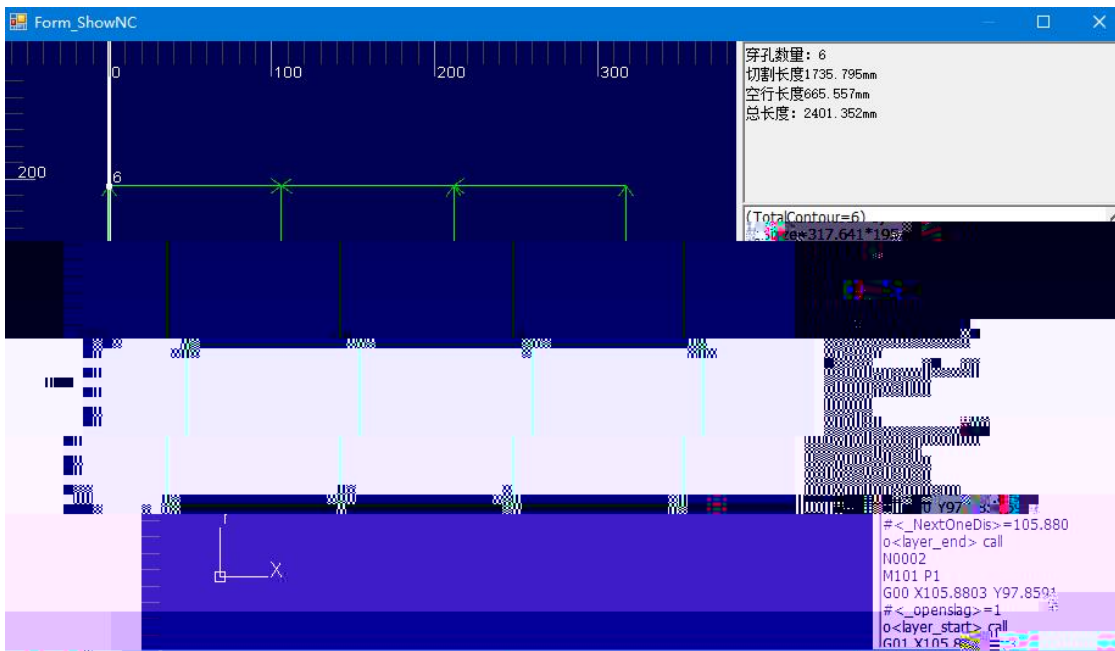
Form_ShowNC

0
100
200
300
200
6

穿孔数量：6
切割长度1735.795mm
空行长度665.557mm
总长度：2401.352mm

(TotalContour=6)
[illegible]ze=317.641*195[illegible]

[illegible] Y97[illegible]
#<_NextOneDis>=105.880
o<layer_end> call
N0002
M101 P1
G00 X105.8803 Y97.859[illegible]
#<_openslag>=1
o<layer_start> call
G01 X105.8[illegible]

Y
X